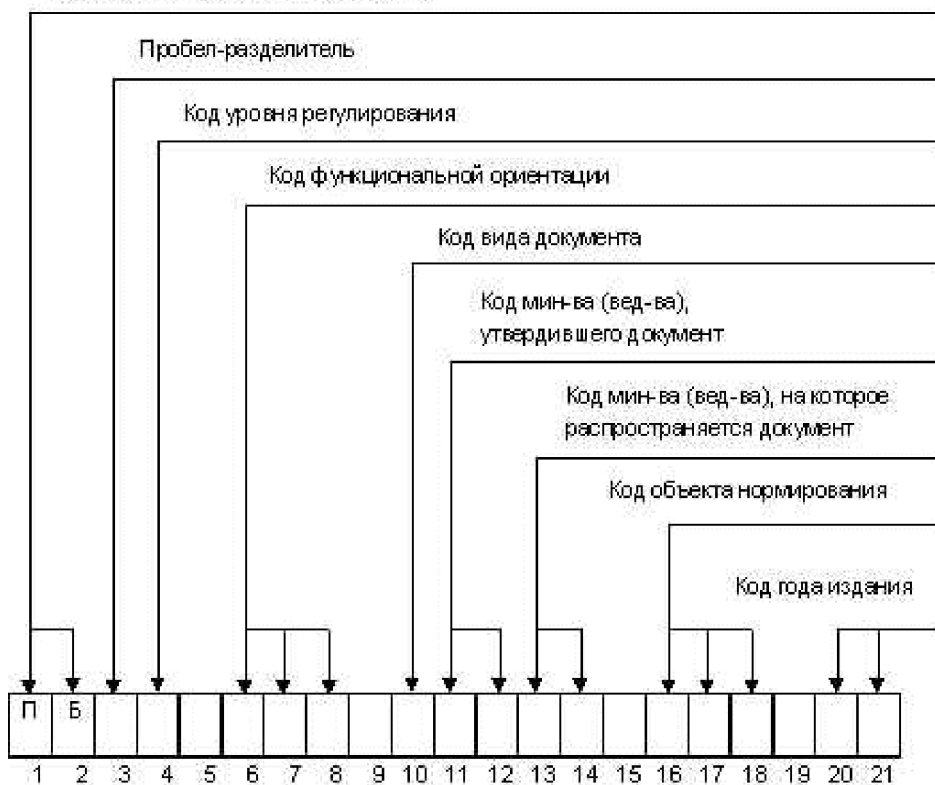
Пробел-разделитель

Код уровня регулирования

Код функциональной ориентации

Код вида документа

Код мин-ва (вед-ва), утвердившего документ

Код мин-ва (вед-ва), на которое распространяется документ

Код объекта нормирования

Код года издания

| П | Б | | | | | | | | | | | | | | | | | | | |
|---|---|---|---|---|---|---|---|---|---|---|---|---|---|---|---|---|---|---|---|---|
| 1 | 2 | 3 | 4 | 5 | 6 | 7 | 8 | 9 | 10 | 11 | 12 | 13 | 14 | 15 | 16 | 17 | 18 | 19 | 20 | 21 |